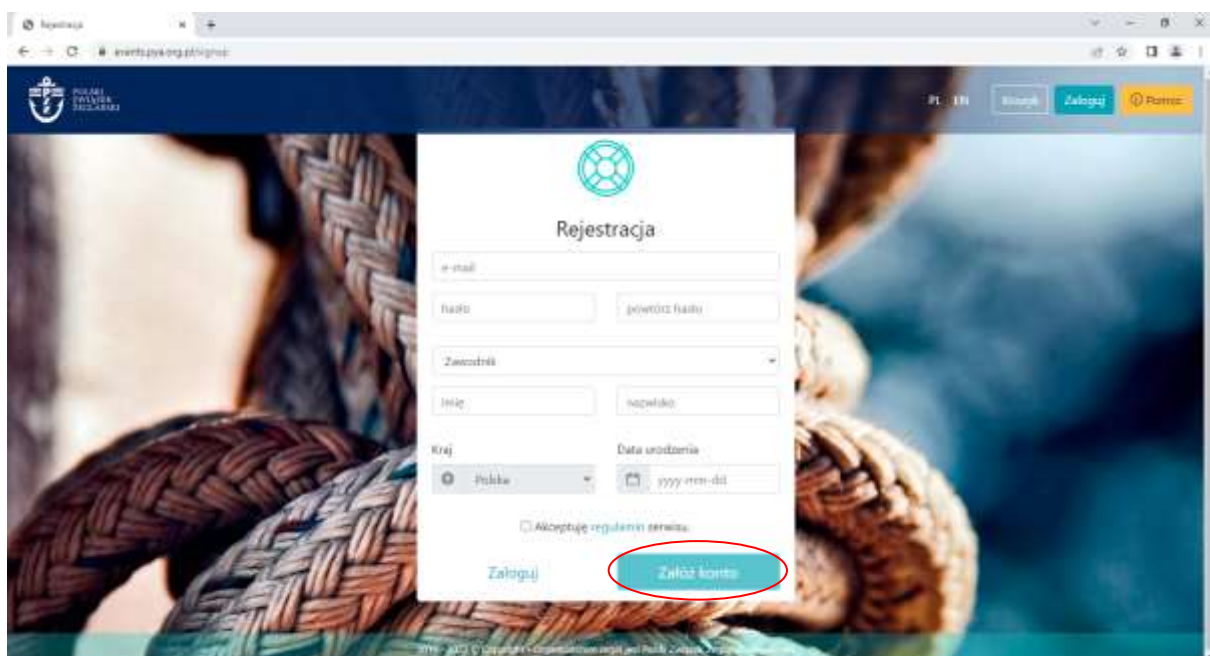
Rejestracja
events.pya.org.pl/signup

POLSKI ZWIĄZEK ŻEGLARSKI

PL EN Klasyk Zaloguj Pomoc

Rejestracja

e-mail

hasło

powtórz hasło

Zawodnik

imię

nazwisko

Kraj

Polska

Data urodzenia

yyyy-mm-dd

Akceptuję regulamin serwisu.

Zaloguj

Załóż konto

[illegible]